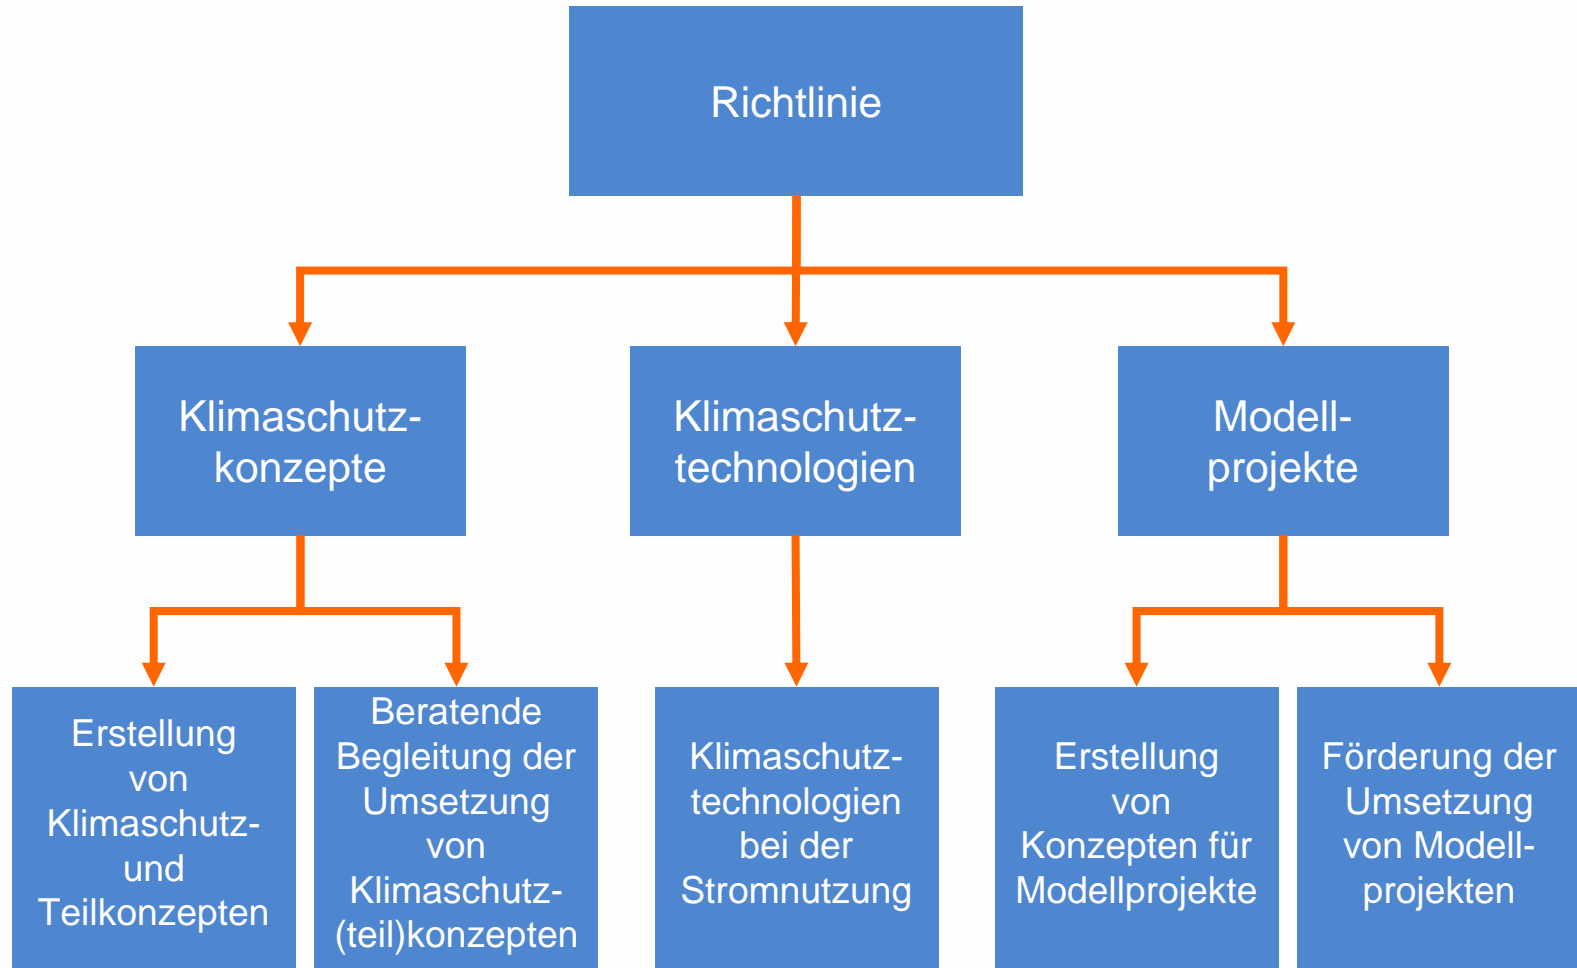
Richtlinie

Klimaschutzkonzepte

Klimaschutztechnologien

Modellprojekte

Erstellung von Klimaschutz- und Teilkonzepten

Beratende Begleitung der Umsetzung von Klimaschutz(teil)konzepten

Klimaschutztechnologien bei der Stromnutzung

Erstellung von Konzepten für Modellprojekte

Förderung der Umsetzung von Modellprojekten